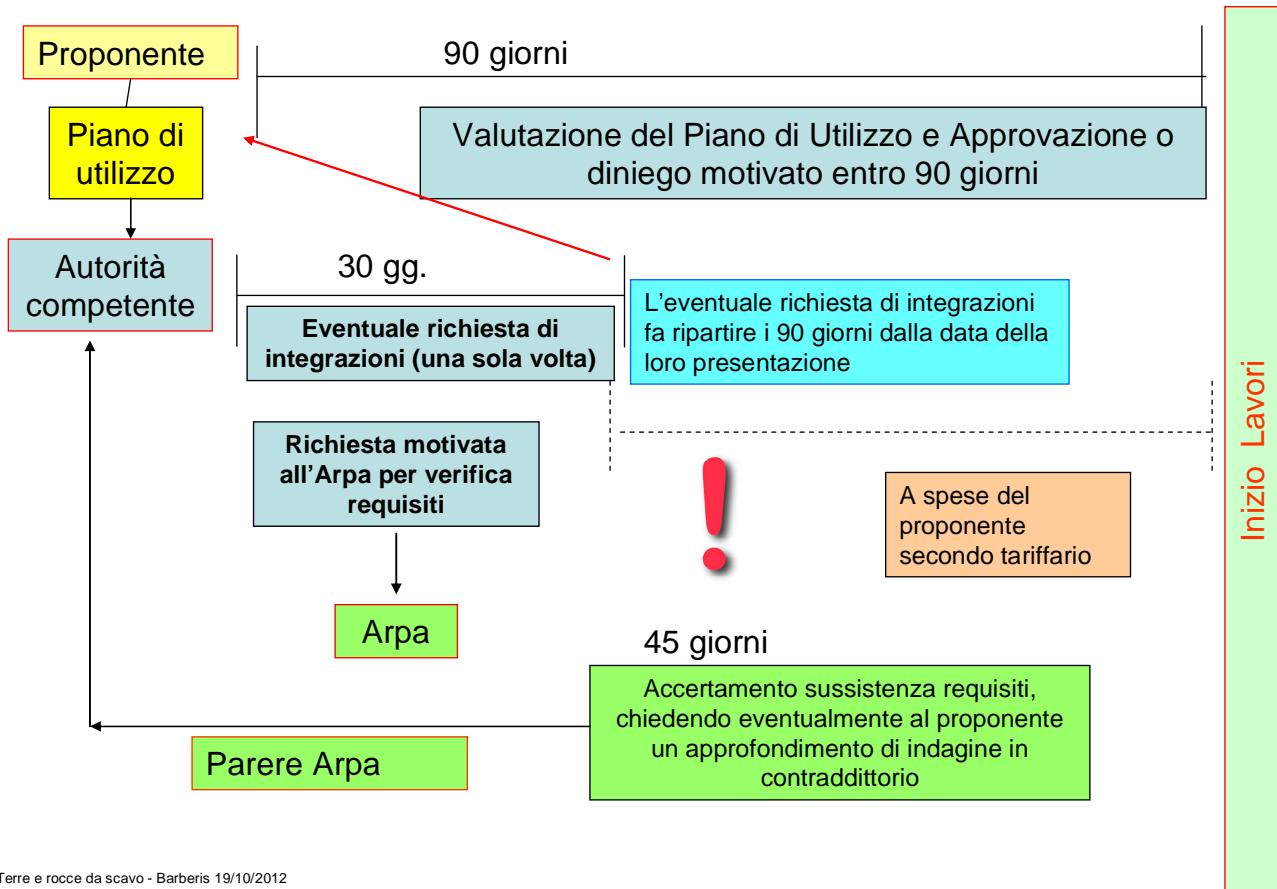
Proponente

90 giorni

Piano di utilizzo

Valutazione del Piano di Utilizzo e Approvazione o diniego motivato entro 90 giorni

Autorità competente

30 gg.

Eventuale richiesta di integrazioni (una sola volta)

L'eventuale richiesta di integrazioni fa ripartire i 90 giorni dalla data della loro presentazione

Inizio Lavori

Richiesta motivata all'Arpa per verifica requisiti

!

A spese del proponente secondo tariffario

Arpa

45 giorni

Accertamento sussistenza requisiti, chiedendo eventualmente al proponente un approfondimento di indagine in contraddittorio

Parere Arpa

Terre e rocce da scavo - Barberis 19/10/2012